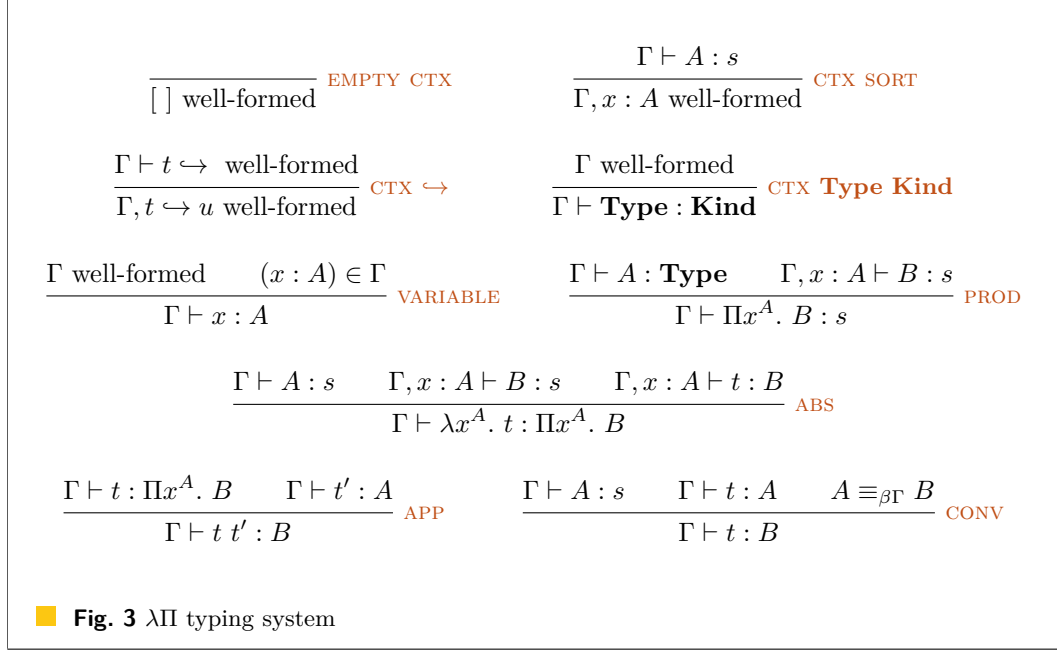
$\frac{}{[\,]\text{ well-formed}}$ EMPTY CTX

$\frac{\Gamma \vdash A : s}{\Gamma, x : A \text{ well-formed}}$ CTX SORT

$\frac{\Gamma \vdash t \hookrightarrow \text{ well-formed}}{\Gamma, t \hookrightarrow u \text{ well-formed}}$ CTX $\hookrightarrow$

$\frac{\Gamma \text{ well-formed}}{\Gamma \vdash \mathbf{Type} : \mathbf{Kind}}$ CTX **Type Kind**

$\frac{\Gamma \text{ well-formed} \qquad (x : A) \in \Gamma}{\Gamma \vdash x : A}$ VARIABLE

$\frac{\Gamma \vdash A : \mathbf{Type} \qquad \Gamma, x : A \vdash B : s}{\Gamma \vdash \Pi x^A.\ B : s}$ PROD

$\frac{\Gamma \vdash A : s \qquad \Gamma, x : A \vdash B : s \qquad \Gamma, x : A \vdash t : B}{\Gamma \vdash \lambda x^A.\ t : \Pi x^A.\ B}$ ABS

$\frac{\Gamma \vdash t : \Pi x^A.\ B \qquad \Gamma \vdash t' : A}{\Gamma \vdash t\ t' : B}$ APP

$\frac{\Gamma \vdash A : s \qquad \Gamma \vdash t : A \qquad A \equiv_{\beta\Gamma} B}{\Gamma \vdash t : B}$ CONV

**Fig. 3** $\lambda\Pi$ typing system